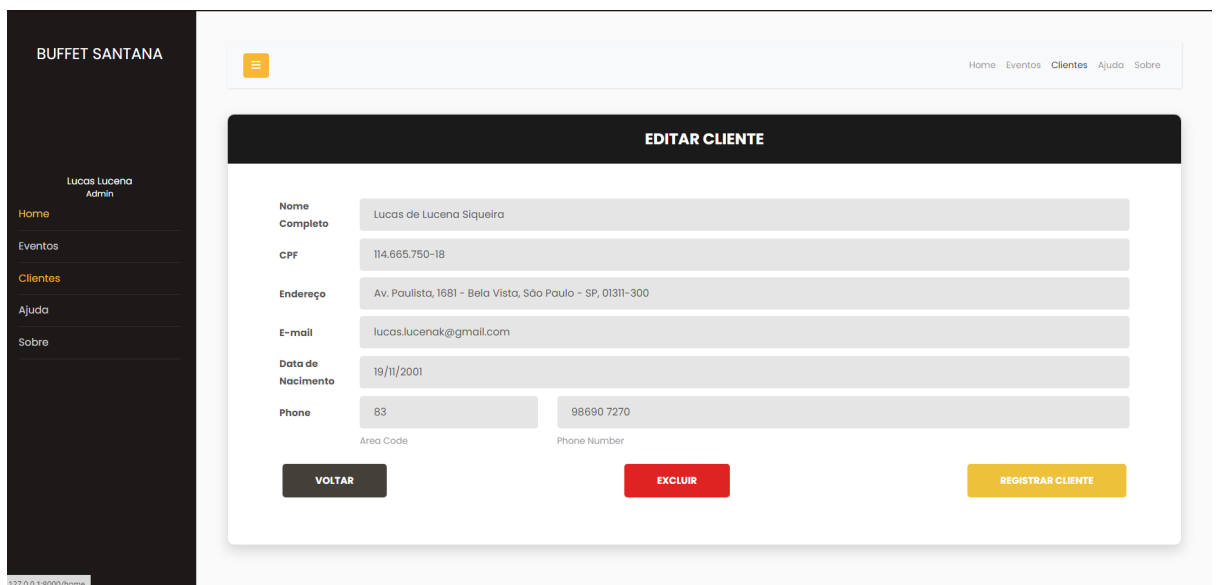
BUFFET SANTANA

Lucas Lucena
Admin

Home
Eventos
Clientes
Ajuda
Sobre

127.0.0.1:8000/home

≡

Home Eventos Clientes Ajuda Sobre

EDITAR CLIENTE

Nome Completo
Lucas de Lucena Siqueira

CPF
114.665.750-18

Endereço
Av. Paulista, 1681 - Bela Vista, São Paulo - SP, 01311-300

E-mail
lucas.lucenak@gmail.com

Data de Nacimento
19/11/2001

Phone
83
Area Code
98690 7270
Phone Number

VOLTAR
EXCLUIR
REGISTRAR CLIENTE